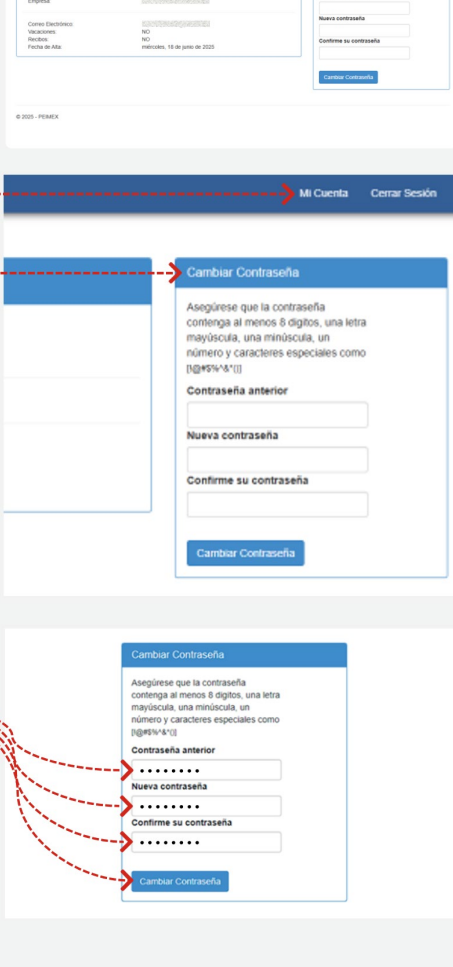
Empresa:

Correo Electrónico: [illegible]
Vacaciones: NO
Recibos: NO
Fecha de Alta: miércoles, 18 de junio de 2025

Nueva contraseña

Confirme su contraseña

Cambiar Contraseña

© 2025 - PEIMEX

Mi Cuenta Cerrar Sesión

Cambiar Contraseña

Asegúrese que la contraseña contenga al menos 8 digitos, una letra mayúscula, una minúscula, un número y caracteres especiales como [!@#$%^&*()]

Contraseña anterior

Nueva contraseña

Confirme su contraseña

Cambiar Contraseña

Cambiar Contraseña

Asegúrese que la contraseña contenga al menos 8 digitos, una letra mayúscula, una minúscula, un número y caracteres especiales como [!@#$%^&*()]

Contraseña anterior

••••••••

Nueva contraseña

••••••••

Confirme su contraseña

••••••••

Cambiar Contraseña